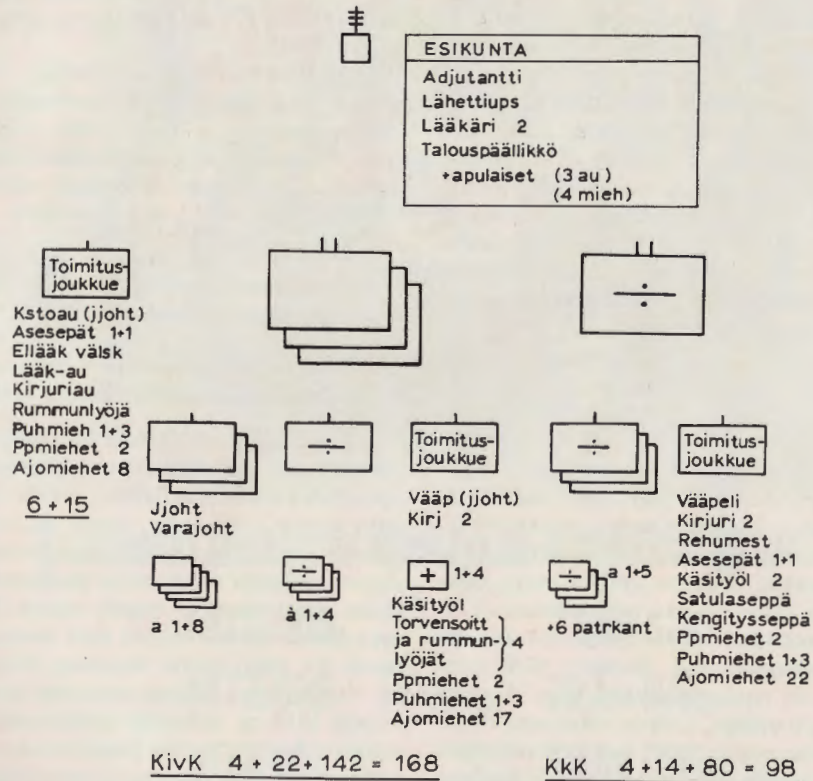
ESIKUNTA
Adjutantti
Lähettiups
Lääkäri 2
Talouspäällikkö
+apulaiset (3 au)
(4 mieh)

Toimitus-joukkue

Kstoau (jjoht)
Asesepät 1+1
Elläák välsk
Lääk-au
Kirjuriau
Rummunlyöjä
Puhmieh 1+3
Ppmiehet 2
Ajomiehet 8

6 + 15

÷

Jjoht
Varajoht

÷

Toimitus-joukkue

Vääp (jjoht)
Kirj 2

÷

Toimitus-joukkue

Vääpeli
Kirjuri 2
Rehumest
Asesepät 1+1
Käsityöl 2
Satulaseppä
Kengitysseppä
Ppmiehet 2
Puhmiehet 1+3
Ajomiehet 22

a 1+8

÷ à 1+4

+ 1+4

Käsityöl
Torvensoitt ja rummunlyöjät } 4
Ppmiehet 2
Puhmiehet 1+3
Ajomiehet 17

÷ a 1+5
+6 patrkant

KivK 4 + 22 + 142 = 168

KkK 4 + 14 + 80 = 98